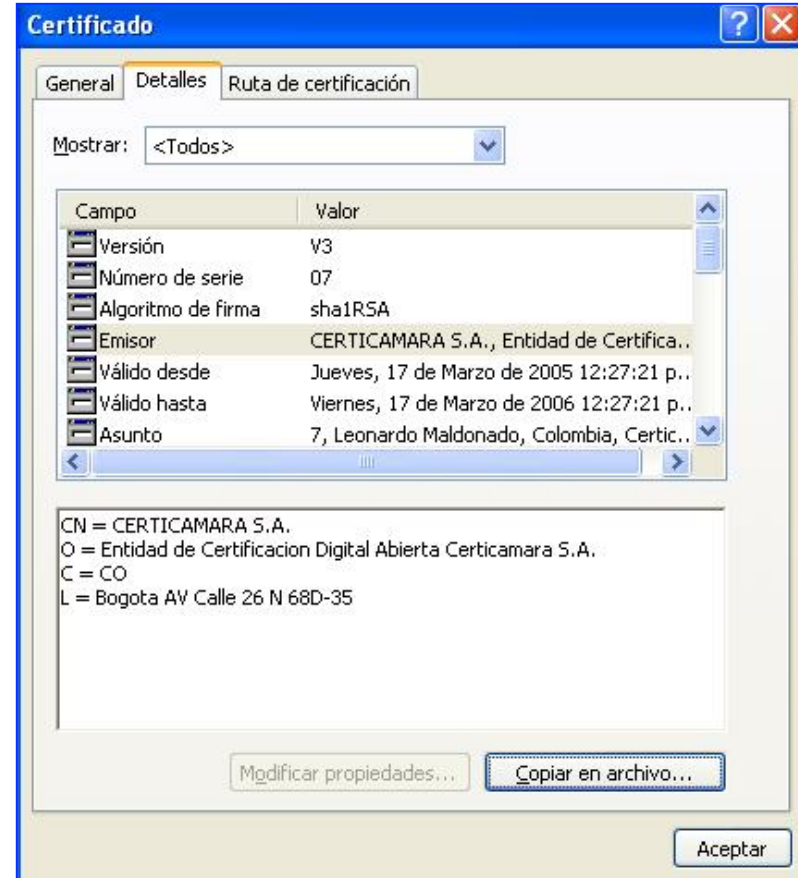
Certificado

General | Detalles | Ruta de certificación

Mostrar: <Todos>

| Campo | Valor |
|---|---|
| Versión | V3 |
| Número de serie | 07 |
| Algoritmo de firma | sha1RSA |
| Emisor | CERTICAMARA S.A., Entidad de Certifica... |
| Válido desde | Jueves, 17 de Marzo de 2005 12:27:21 p... |
| Válido hasta | Viernes, 17 de Marzo de 2006 12:27:21 p... |
| Asunto | 7, Leonardo Maldonado, Colombia, Certic... |

CN = CERTICAMARA S.A.
O = Entidad de Certificacion Digital Abierta Certicamara S.A.
C = CO
L = Bogota AV Calle 26 N 68D-35

Modificar propiedades... | Copiar en archivo...

Aceptar